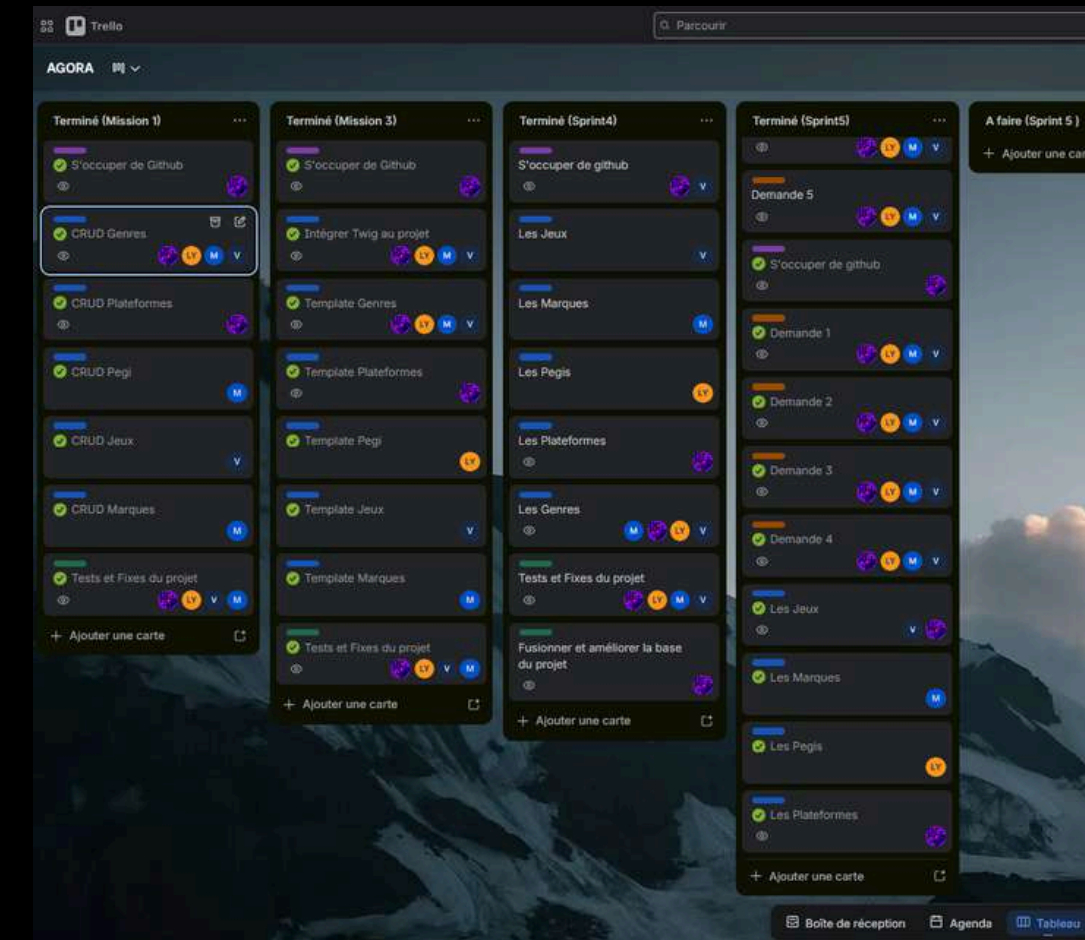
Trello

Parcourir

AGORA

Terminé (Mission 1)
S'occuper de Github
CRUD Genres
LY M V
CRUD Plateformes
CRUD Pegi
M
CRUD Jeux
V
CRUD Marques
M
Tests et Fixes du projet
LY V M
+ Ajouter une carte

Terminé (Mission 3)
S'occuper de Github
Intégrer Twig au projet
LY M V
Template Genres
LY M V
Template Plateformes
Template Pegi
LY
Template Jeux
V
Template Marques
M
Tests et Fixes du projet
LY V M
+ Ajouter une carte

Terminé (Sprint4)
S'occuper de github
V
Les Jeux
V
Les Marques
M
Les Pegis
LY
Les Plateformes
Les Genres
M LY V
Tests et Fixes du projet
LY M V
Fusionner et améliorer la base du projet
+ Ajouter une carte

Terminé (Sprint5)
LY M V
Demande 5
LY M V
S'occuper de github
Demande 1
LY M V
Demande 2
LY M V
Demande 3
LY M V
Demande 4
LY M V
Les Jeux
V
Les Marques
M
Les Pegis
LY
Les Plateformes
+ Ajouter une carte

A faire (Sprint 5 )
+ Ajouter une car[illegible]

Boîte de réception Agenda Tableau